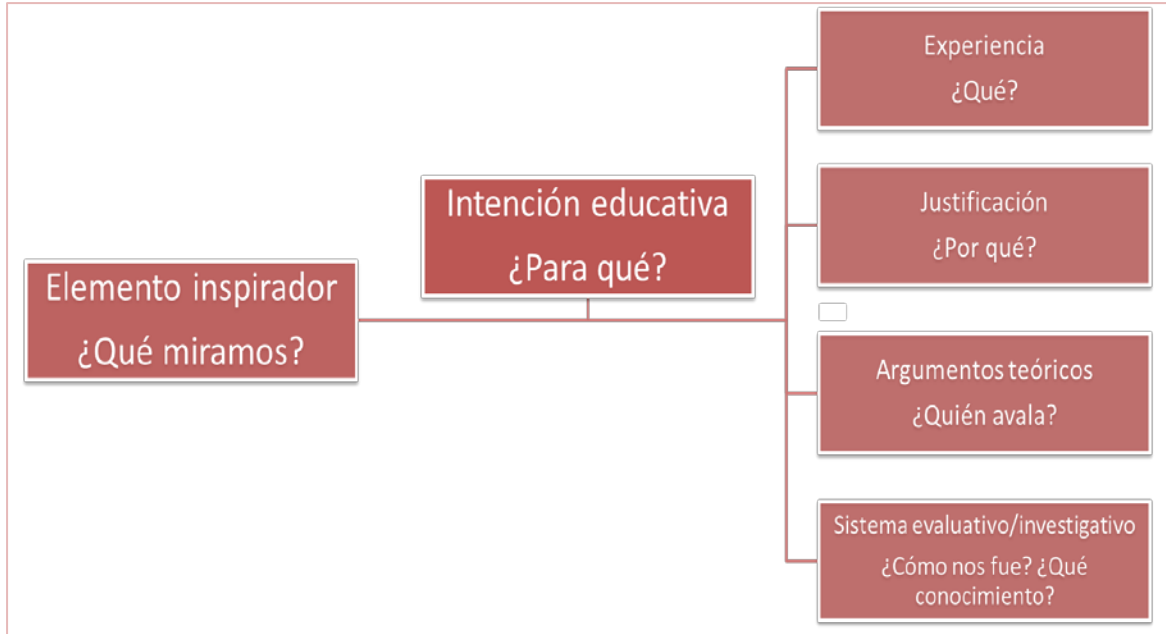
Elemento inspirador
¿Qué miramos?

Intención educativa
¿Para qué?

Experiencia
¿Qué?

Justificación
¿Por qué?

Argumentos teóricos
¿Quién avala?

Sistema evaluativo/investigativo
¿Cómo nos fue? ¿Qué conocimiento?